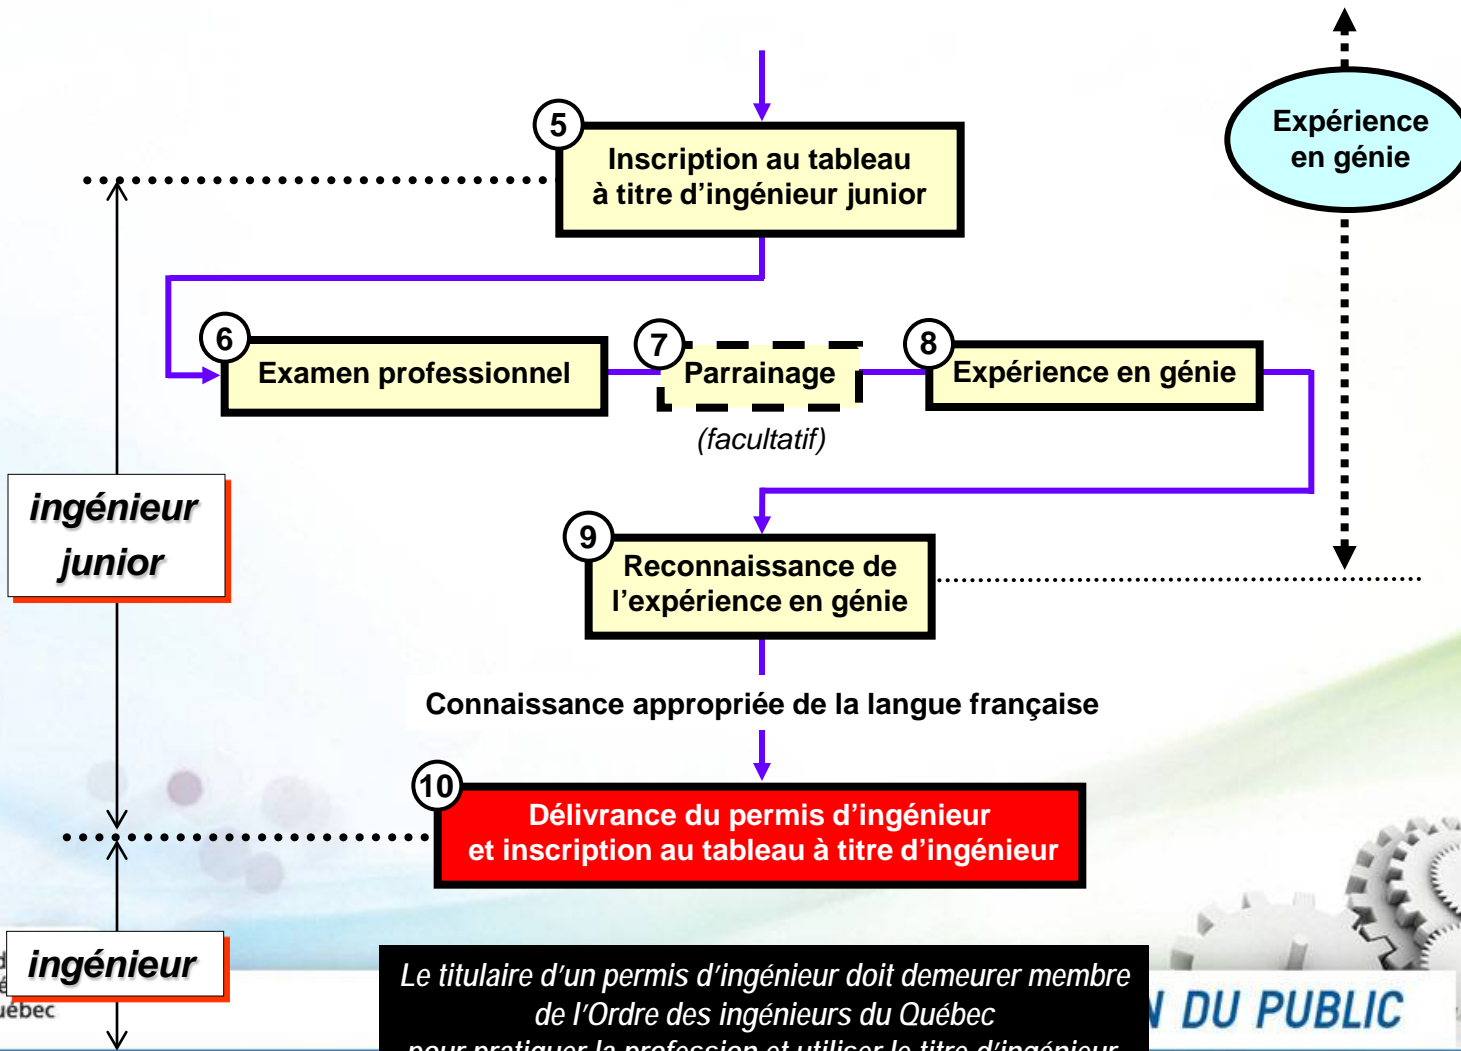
5
Inscription au tableau à titre d'ingénieur junior

Expérience en génie

6
Examen professionnel

7
Parrainage
(facultatif)

8
Expérience en génie

ingénieur junior

9
Reconnaissance de l'expérience en génie

Connaissance appropriée de la langue française

10
Délivrance du permis d'ingénieur et inscription au tableau à titre d'ingénieur

ingénieur

uébec

Le titulaire d'un permis d'ingénieur doit demeurer membre de l'Ordre des ingénieurs du Québec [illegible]

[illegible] DU PUBLIC